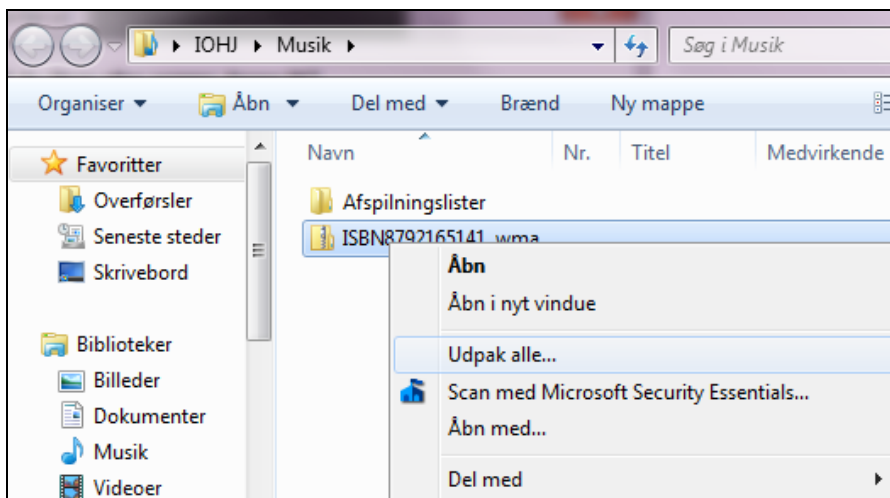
IOHJ ▸ Musik ▸

Søg i Musik

Organiser ▾ Åbn ▾ Del med ▾ Brænd Ny mappe

Favoritter
Overførsler
Seneste steder
Skrivebord

Biblioteker
Billeder
Dokumenter
Musik
Videoer

Navn Nr. Titel Medvirkende

Afspilningslister
ISBN8792165141.wma

Åbn
Åbn i nyt vindue
Udpak alle...
Scan med Microsoft Security Essentials...
Åbn med...
Del med